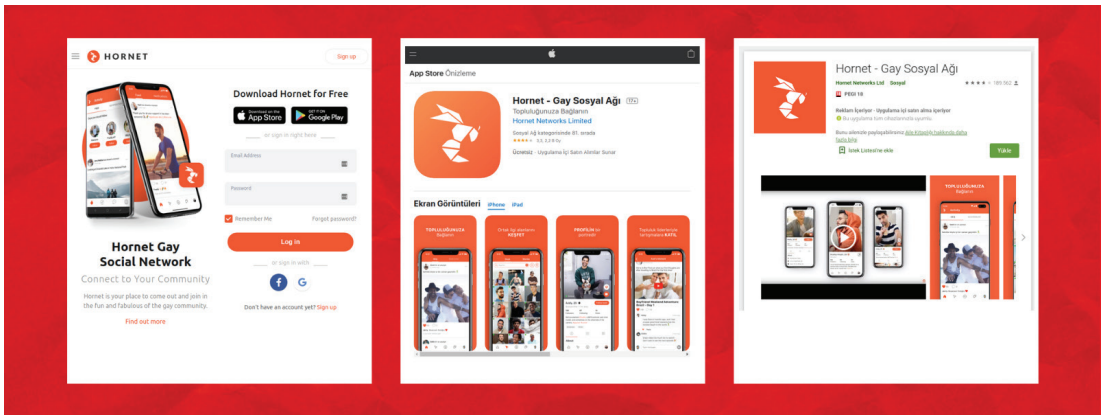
HORNET

Sign up

Download Hornet for Free

Download on the App Store

GET IT ON Google Play

or sign in right here

Email Address

Password

Remember Me

Forgot password?

Log in

or sign in with

Don't have an account yet? Sign up

Hornet Gay Social Network

Connect to Your Community

Hornet is your place to come out and join in the fun and fabulous of the gay community.

Find out more

App Store Önizleme

Hornet - Gay Sosyal Ağı 17+

Topluluğunuza Bağlanın

Hornet Networks Limited

Sosyal Ağ kategorisinde 81. sırada

Ücretsiz · Uygulama İçi Satın Alımlar Sunar

Ekran Görüntüleri iPhone iPad

TOPLULUĞUNUZA Bağlanın

KEŞFET

PROFİLİN

KATIL

Hornet - Gay Sosyal Ağı

Hornet Networks Ltd Sosyal

PEGI 18

Reklam İçeriyor · Uygulama içi satın alma içeriyor

Bu uygulama tüm cihazlarınızla uyumlu.

İstek Listesi'ne ekle

Yükle

TOPLULUĞUNUZA Bağlanın